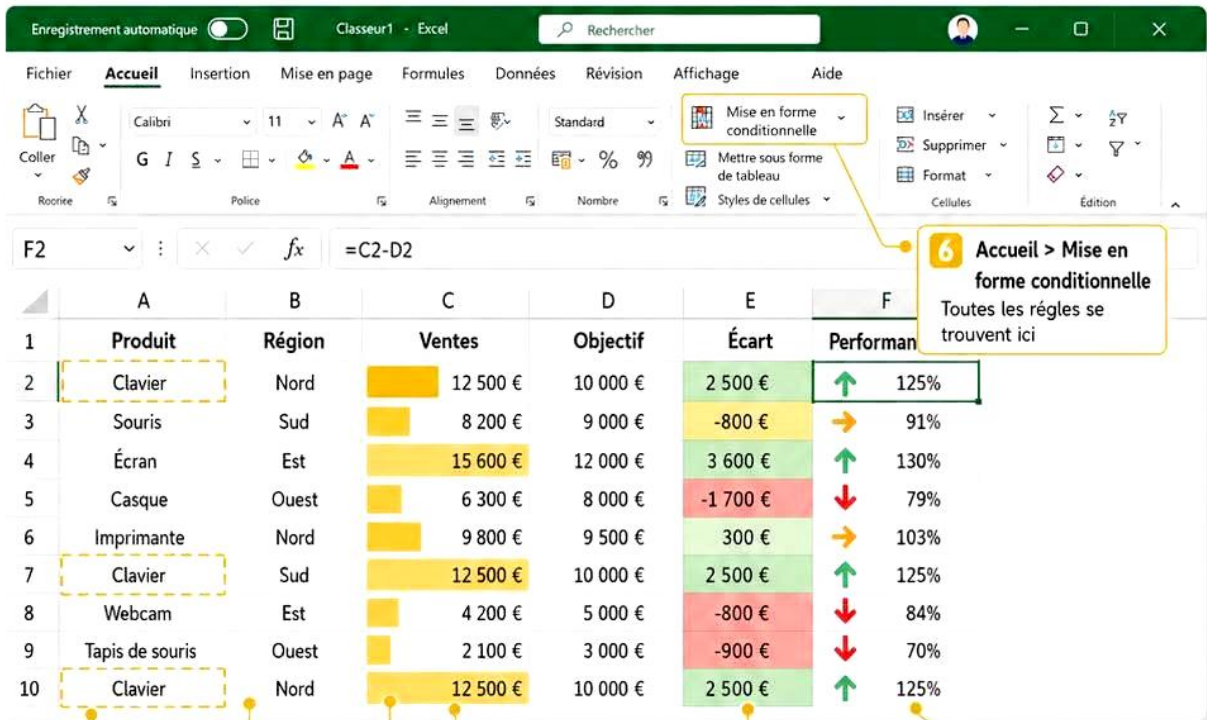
Enregistrement automatique Classeur1 - Excel Rechercher

Fichier Accueil Insertion Mise en page Formules Données Révision Affichage Aide

Coller Calibri 11 G I S Standard % Mise en forme conditionnelle Mettre sous forme de tableau Styles de cellules Insérer Supprimer Format

Rooirce Police Alignement Nombre Cellules Édition

F2 $fx$ =C2-D2

6 Accueil > Mise en forme conditionnelle
Toutes les régles se trouvent ici

| | A | B | C | D | E | F |
|---|---|---|---|---|---|---|
| 1 | Produit | Région | Ventes | Objectif | Écart | Performan |
| 2 | Clavier | Nord | 12 500 € | 10 000 € | 2 500 € | 125% |
| 3 | Souris | Sud | 8 200 € | 9 000 € | -800 € | 91% |
| 4 | Écran | Est | 15 600 € | 12 000 € | 3 600 € | 130% |
| 5 | Casque | Ouest | 6 300 € | 8 000 € | -1 700 € | 79% |
| 6 | Imprimante | Nord | 9 800 € | 9 500 € | 300 € | 103% |
| 7 | Clavier | Sud | 12 500 € | 10 000 € | 2 500 € | 125% |
| 8 | Webcam | Est | 4 200 € | 5 000 € | -800 € | 84% |
| 9 | Tapis de souris | Ouest | 2 100 € | 3 000 € | -900 € | 70% |
| 10 | Clavier | Nord | 12 500 € | 10 000 € | 2 500 € | 125% |